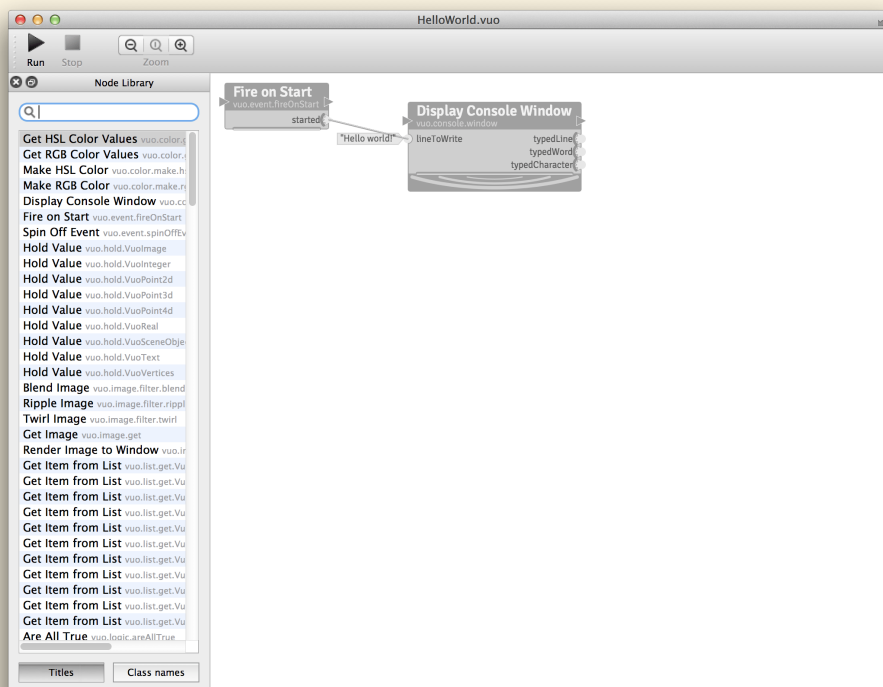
HelloWorld.vuo

Run Stop Zoom

Node Library

Get HSL Color Values vuo.color.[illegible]
Get RGB Color Values vuo.color.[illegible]
Make HSL Color vuo.color.make.h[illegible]
Make RGB Color vuo.color.make.r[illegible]
Display Console Window vuo.c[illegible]
Fire on Start vuo.event.fireOnStart
Spin Off Event vuo.event.spinOffEv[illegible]
Hold Value vuo.hold.VuoImage
Hold Value vuo.hold.VuoInteger
Hold Value vuo.hold.VuoPoint2d
Hold Value vuo.hold.VuoPoint3d
Hold Value vuo.hold.VuoPoint4d
Hold Value vuo.hold.VuoReal
Hold Value vuo.hold.VuoSceneObje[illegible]
Hold Value vuo.hold.VuoText
Hold Value vuo.hold.VuoVertices
Blend Image vuo.image.filter.blend
Ripple Image vuo.image.filter.rippl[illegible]
Twirl Image vuo.image.filter.twirl
Get Image vuo.image.get
Render Image to Window vuo.i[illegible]
Get Item from List vuo.list.get.Vu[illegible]
Get Item from List vuo.list.get.Vu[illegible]
Get Item from List vuo.list.get.Vu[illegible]
Get Item from List vuo.list.get.Vu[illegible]
Get Item from List vuo.list.get.Vu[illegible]
Get Item from List vuo.list.get.Vu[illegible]
Get Item from List vuo.list.get.Vu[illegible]
Get Item from List vuo.list.get.Vu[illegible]
Get Item from List vuo.list.get.Vu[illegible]
Get Item from List vuo.list.get.Vu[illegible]
Get Item from List vuo.list.get.Vu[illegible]
Are All True vuo.logic.areAllTrue

Titles Class names

Fire on Start
vuo.event.fireOnStart
started

"Hello world!"

Display Console Window
vuo.console.window
lineToWrite
typedLine
typedWord
typedCharacter